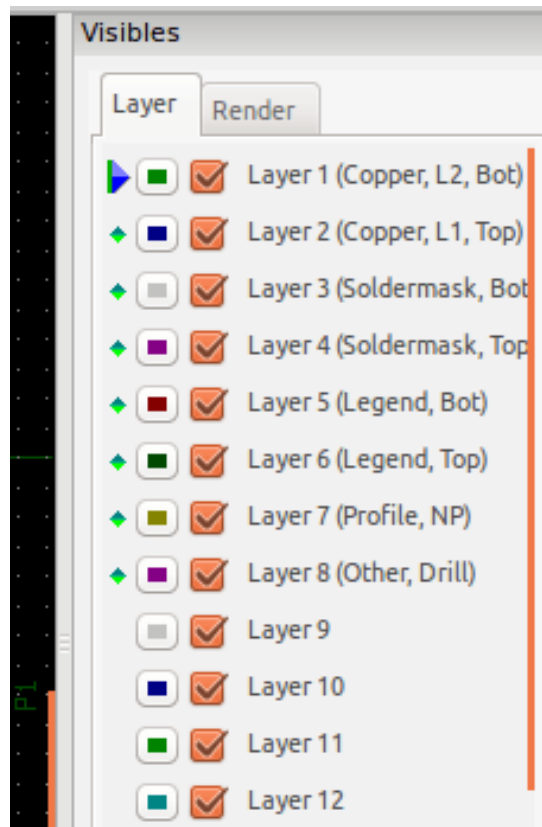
Visibles

Layer Render

Layer 1 (Copper, L2, Bot)
Layer 2 (Copper, L1, Top)
Layer 3 (Soldermask, Bot
Layer 4 (Soldermask, Top
Layer 5 (Legend, Bot)
Layer 6 (Legend, Top)
Layer 7 (Profile, NP)
Layer 8 (Other, Drill)
Layer 9
Layer 10
Layer 11
Layer 12

P1